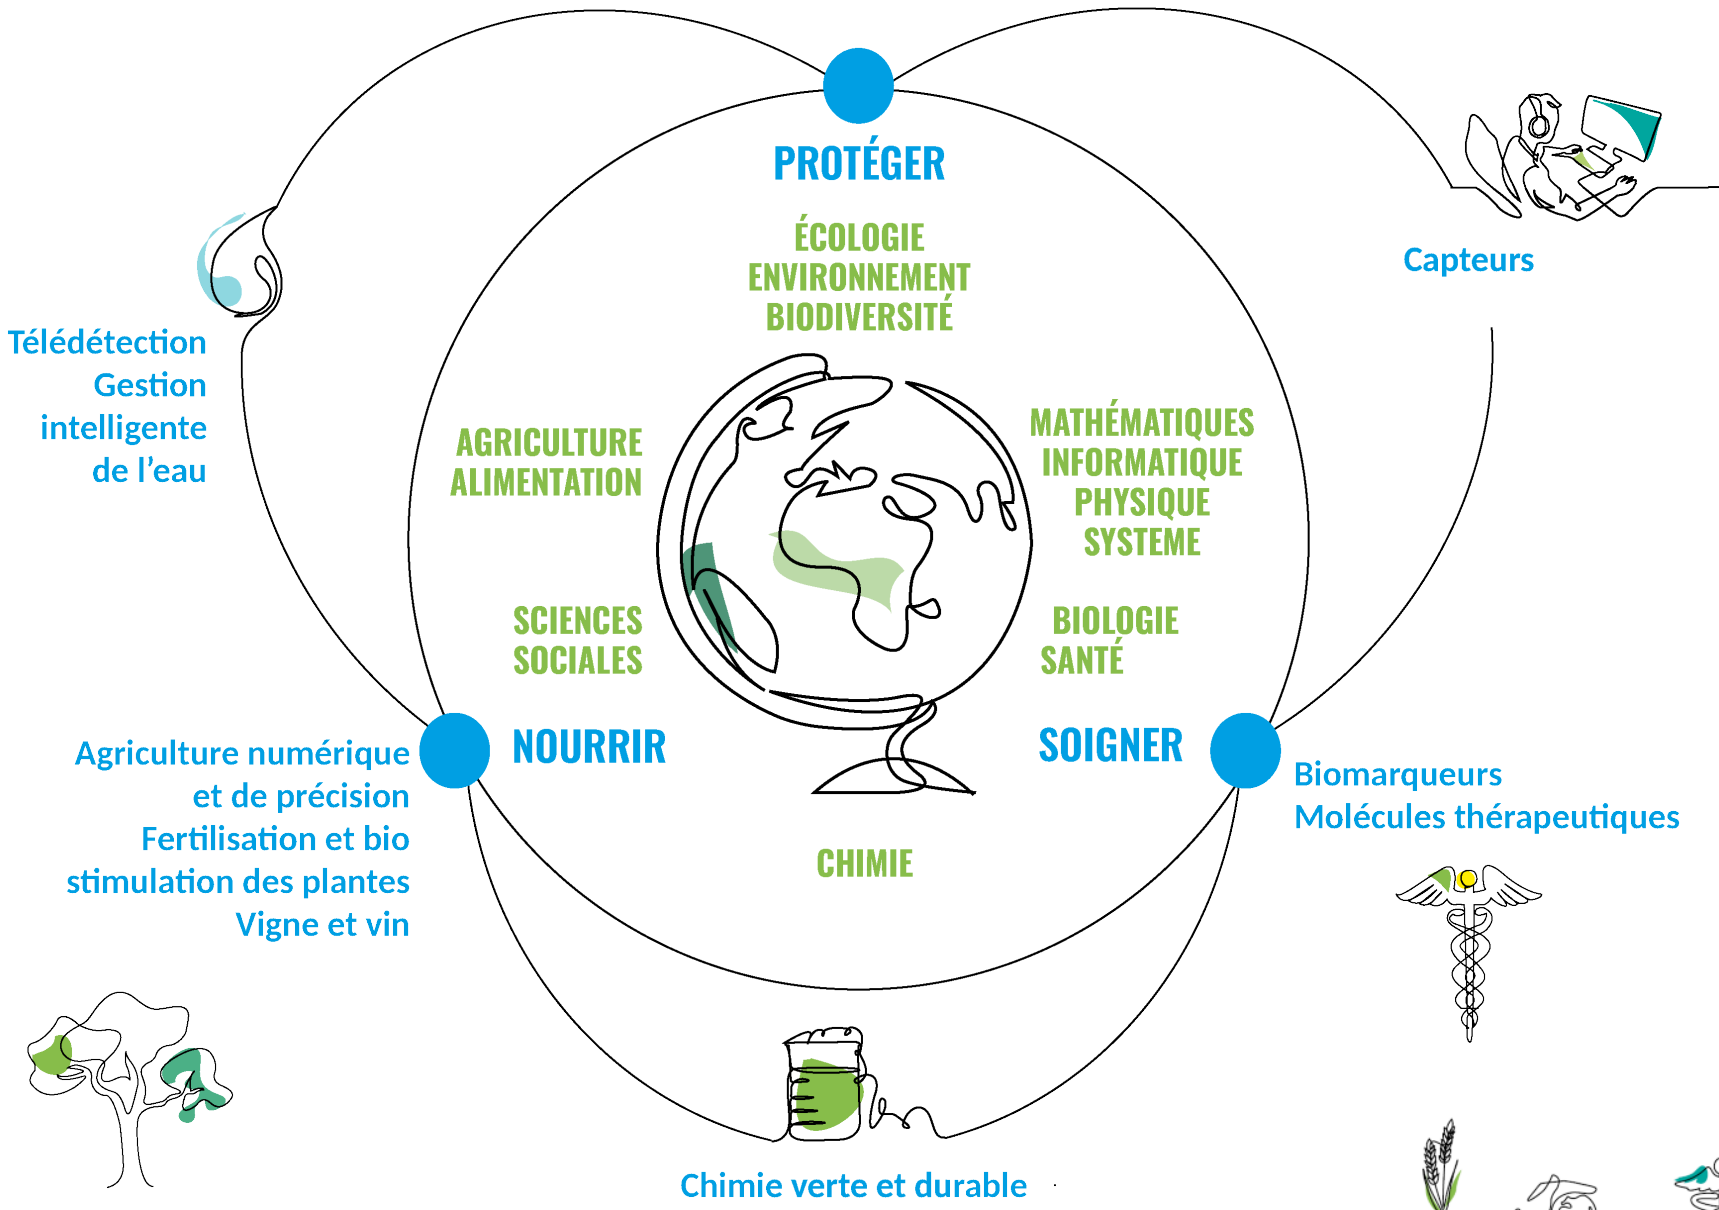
PROTÉGER

ÉCOLOGIE
ENVIRONNEMENT
BIODIVERSITÉ

Capteurs

Télédétection
Gestion
intelligente
de l'eau

AGRICULTURE
ALIMENTATION

MATHÉMATIQUES
INFORMATIQUE
PHYSIQUE
SYSTEME

SCIENCES
SOCIALES

BIOLOGIE
SANTÉ

NOURRIR

SOIGNER

Agriculture numérique
et de précision
Fertilisation et bio
stimulation des plantes
Vigne et vin

Biomarqueurs
Molécules thérapeutiques

CHIMIE

Chimie verte et durable